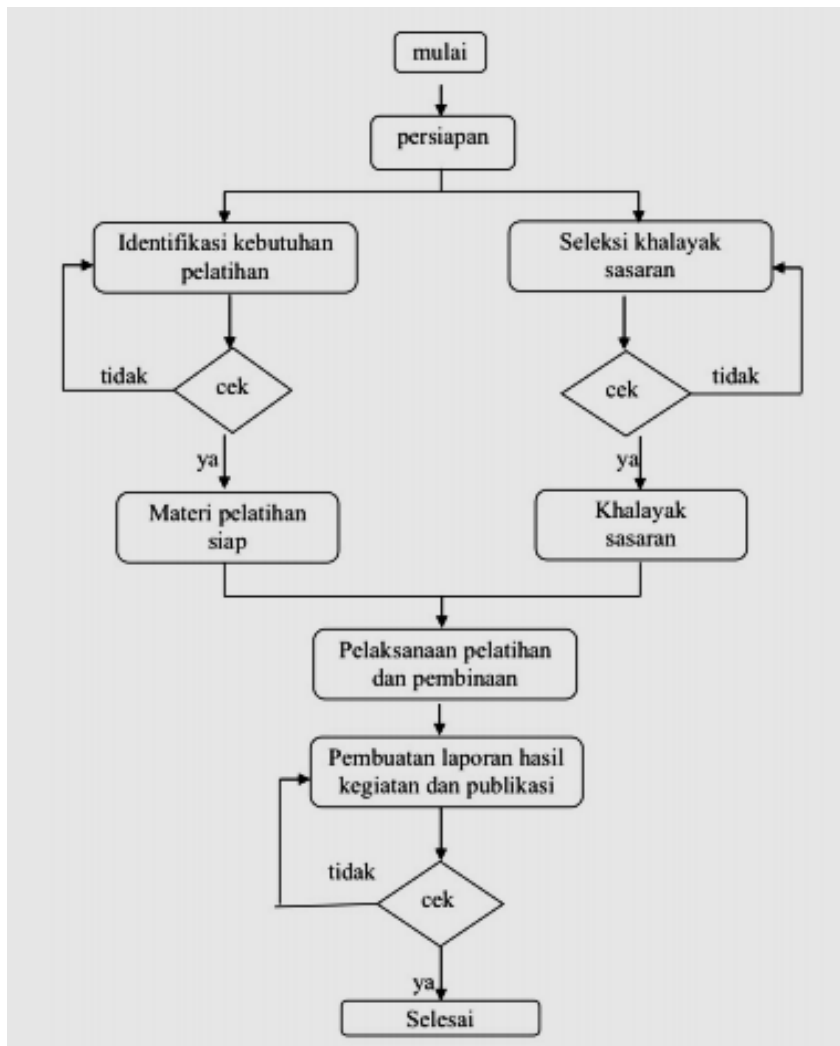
mulai

persiapan

Identifikasi kebutuhan pelatihan

Seleksi khalayak sasaran

tidak

cek

cek

tidak

ya

ya

Materi pelatihan siap

Khalayak sasaran

Pelaksanaan pelatihan dan pembinaan

Pembuatan laporan hasil kegiatan dan publikasi

tidak

cek

ya

Selesai